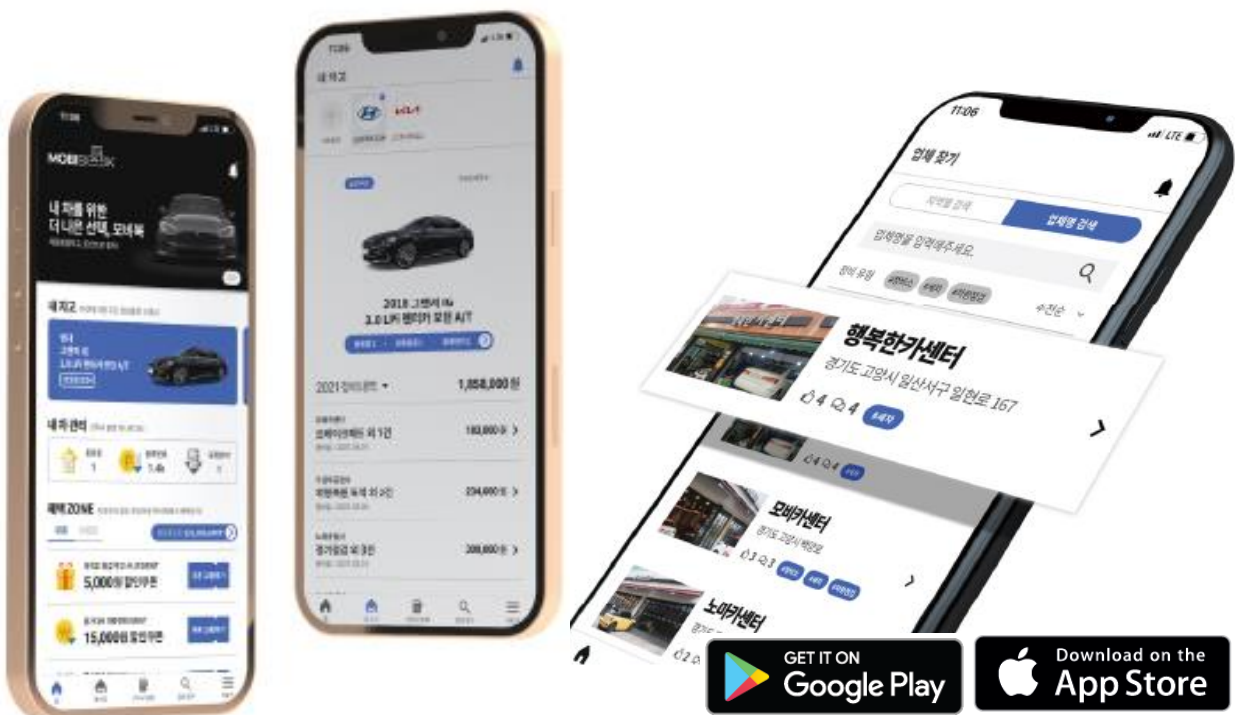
MOBIBOOK

내 차를 위한 더 나은 선택, 모비북

내 차고

내 차 관리

1

1.4k

혜택 ZONE

5,000원 할인쿠폰

15,000원 할인쿠폰

내 차고

2018 그랜저 IG
3.0 LPi 렌터카 모던 A/T

2021 정비내역

1,858,000 원

모바이언센터 외 1건

180,000 원

234,000 원

경기정비 외 3건

208,000 원

11:06

LTE

업체 찾기

지역별 검색

업체명 검색

업체명을 입력해주세요.

수리순

행복한카센터

경기도 고양시 일산서구 일현로 167

4

4

모비카센터

노마카센터

GET IT ON
Google Play

Download on the
App Store